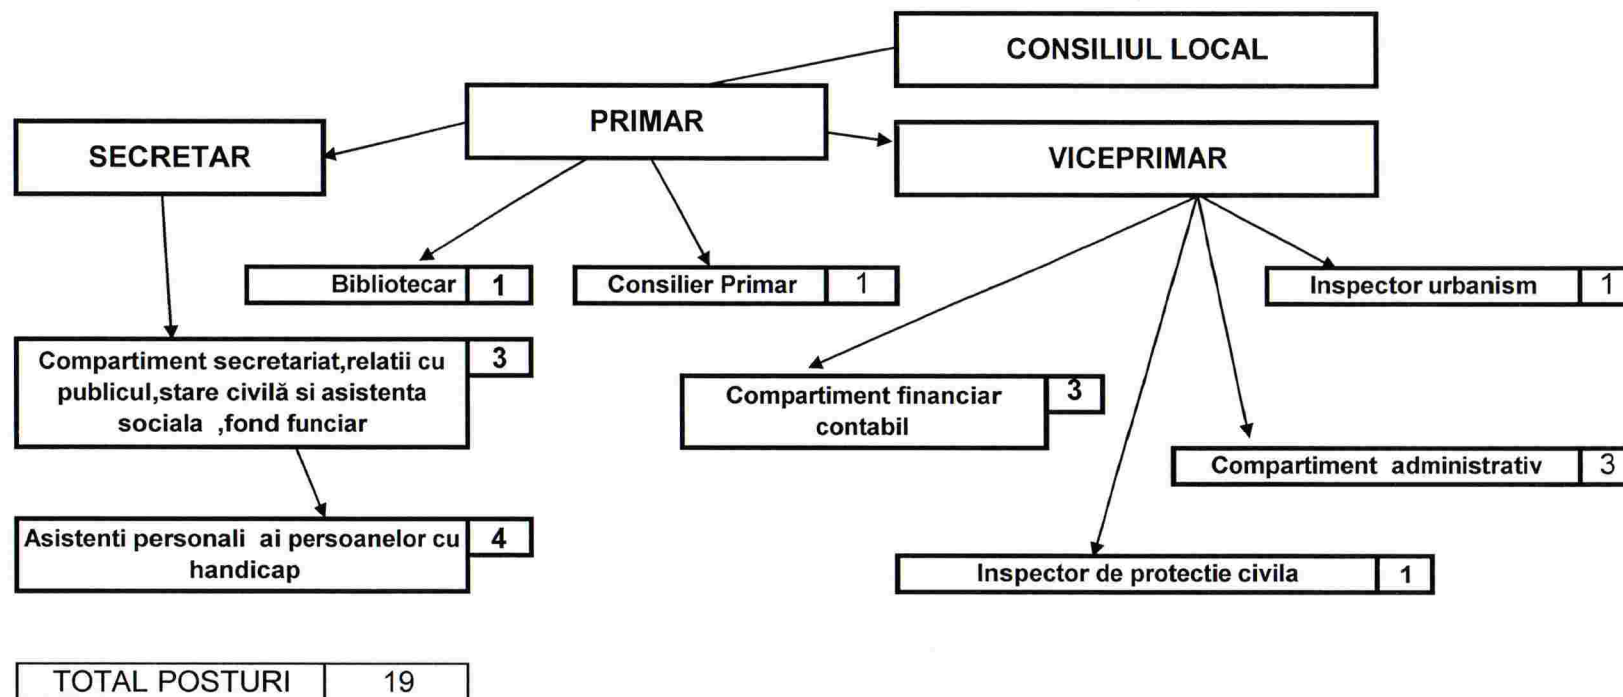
CONSILIUL LOCAL

PRIMAR

SECRETAR

VICEPRIMAR

Bibliotecar 1

Consilier Primar 1

Inspector urbanism 1

Compartiment secretariat,relatii cu publicul,stare civilă si asistenta sociala ,fond funciar 3

Compartiment financiar contabil 3

Compartiment administrativ 3

Asistenti personali ai persoanelor cu handicap 4

Inspector de protectie civila 1

| TOTAL POSTURI | 19 |
|---|---|